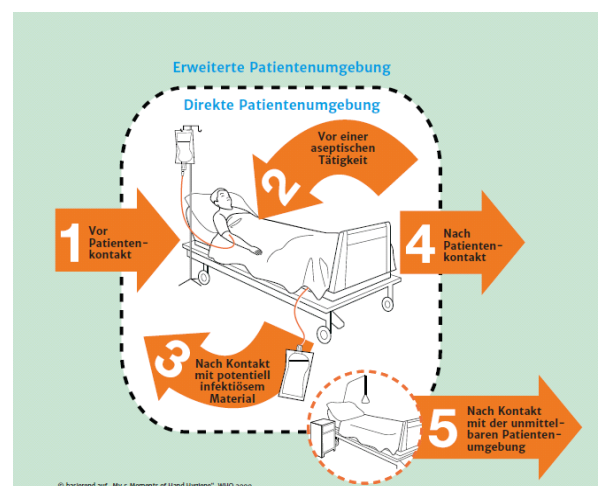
Erweiterte Patientenumgebung

Direkte Patientenumgebung

2 Vor einer aseptischen Tätigkeit

1 Vor Patientenkontakt

4 Nach Patientenkontakt

3 Nach Kontakt mit potentiell infektiösem Material

5 Nach Kontakt mit der unmittelbaren Patientenumgebung

© basierend auf „My 5 Moments of Hand Hygiene", WHO 2009